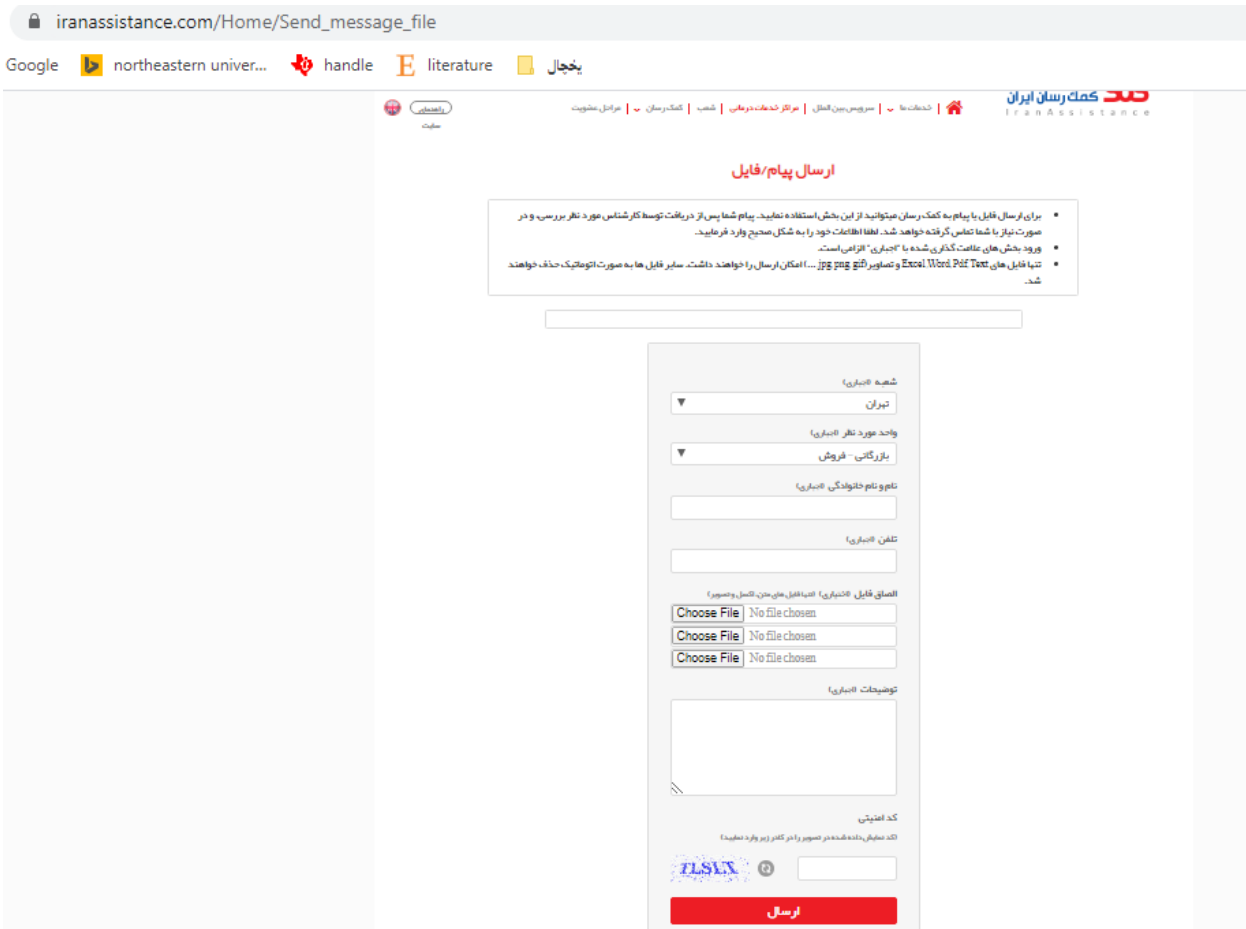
iranassistance.com/Home/Send_message_file

Google northeastern univer... handle literature یخچال

کمک رسان ایران
IranAssistance

خدمات ما | سرویس بین الملل | مراکز خدمات درمانی | شعب | کمک رسان | مراحل عضویت

راهنمای سایت

ارسال پیام/فایل

• برای ارسال فایل یا پیام به کمک رسان میتوانید از این بخش استفاده نمایید. پیام شما پس از دریافت توسط کارشناس مورد نظر بررسی و در صورت نیاز با شما تماس گرفته خواهد شد. لطفا اطلاعات خود را به شکل صحیح وارد فرمایید.
• ورود بخش های علامت گذاری شده با "اجباری" الزامی است.
• تنها فایل های Excel, Word, Pdf, Text و تصاویر (jpg, png, gif, ...) امکان ارسال را خواهند داشت. سایر فایل ها به صورت اتوماتیک حذف خواهند شد.

شعبه (اجباری)
تهران

واحد مورد نظر (اجباری)
بازرگانی - فروش

نام و نام خانوادگی (اجباری)

تلفن (اجباری)

الصاق فایل (اختیاری) (تنها فایل های متن، اکسل و تصویر)
Choose File No file chosen
Choose File No file chosen
Choose File No file chosen

توضیحات (اجباری)

کد امنیتی
(کد نمایش داده شده در تصویر را در کادر زیر وارد نمایید)

TLSLX

ارسال